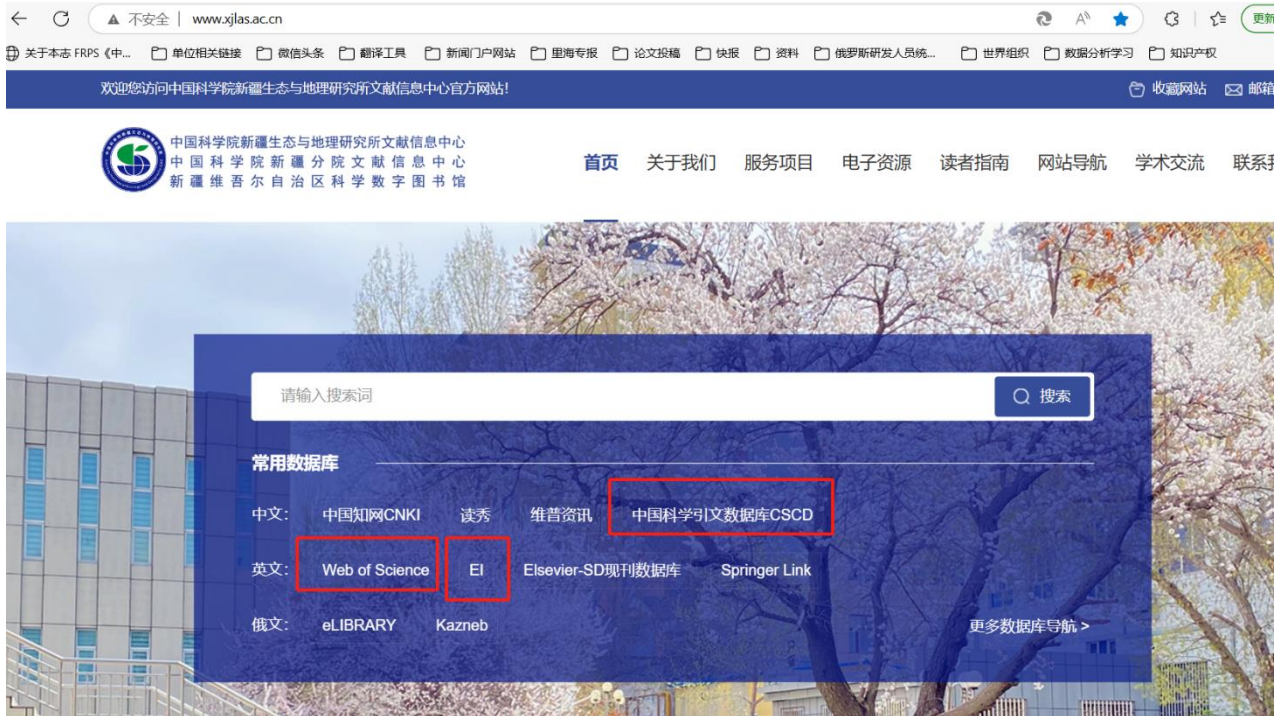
不安全 | www.xjlas.ac.cn

更新

关于本志 FRPS《中...  单位相关链接  微信头条  翻译工具  新闻门户网站  里海专报  论文投稿  快报  资料  俄罗斯研发人员统...  世界组织  数据分析学习  知识产权

欢迎您访问中国科学院新疆生态与地理研究所文献信息中心官方网站!

收藏网站  邮箱

中国科学院新疆生态与地理研究所文献信息中心
中国科学院新疆分院文献信息中心
新疆维吾尔自治区科学数字图书馆

首页  关于我们  服务项目  电子资源  读者指南  网站导航  学术交流  联系

请输入搜索词

搜索

常用数据库

中文:  中国知网CNKI  读秀  维普资讯  中国科学引文数据库CSCD

英文:  Web of Science  EI  Elsevier-SD现刊数据库  Springer Link

俄文:  eLIBRARY  Kazneb

更多数据库导航 >